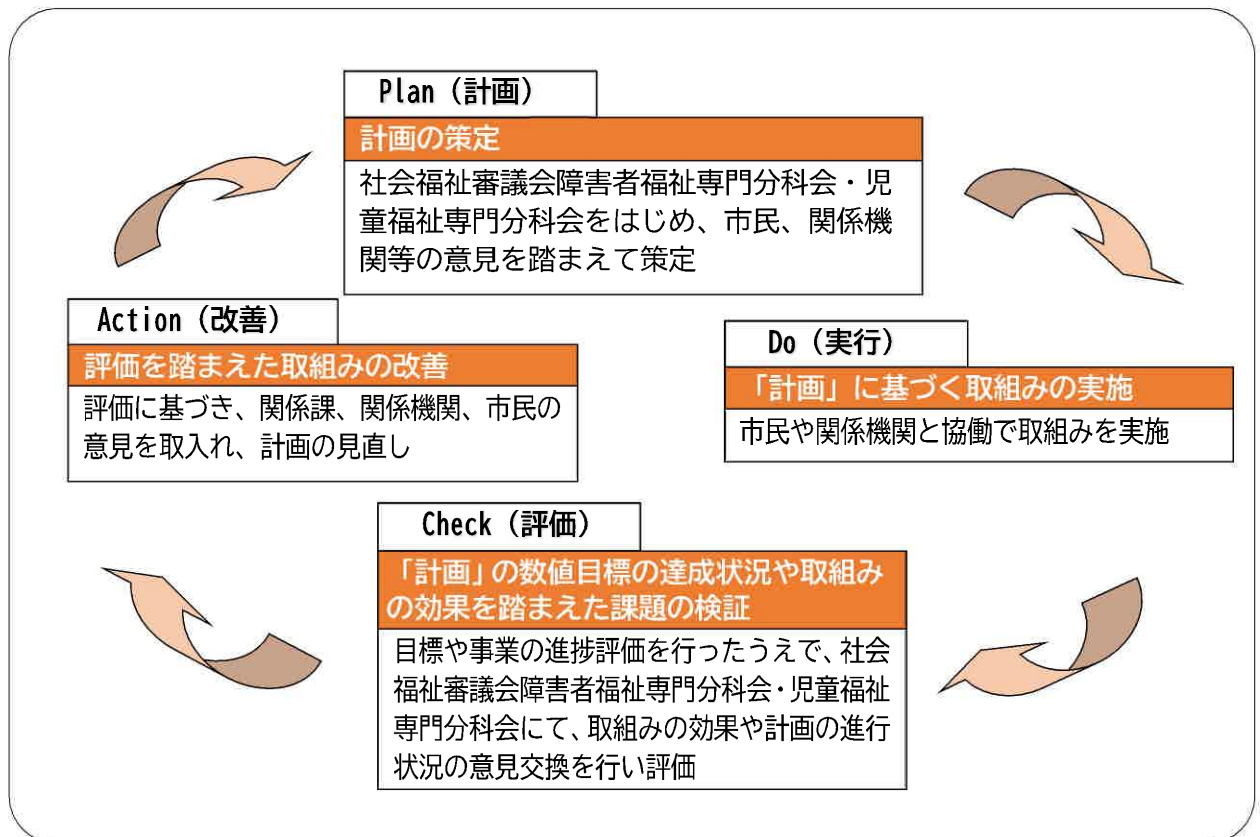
Plan（計画）

計画の策定

社会福祉審議会障害者福祉専門分科会・児童福祉専門分科会をはじめ、市民、関係機関等の意見を踏まえて策定

Action（改善）

評価を踏まえた取組みの改善

評価に基づき、関係課、関係機関、市民の意見を取入れ、計画の見直し

Do（実行）

「計画」に基づく取組みの実施

市民や関係機関と協働で取組みを実施

Check（評価）

「計画」の数値目標の達成状況や取組みの効果を踏まえた課題の検証

目標や事業の進捗評価を行ったうえで、社会福祉審議会障害者福祉専門分科会・児童福祉専門分科会にて、取組みの効果や計画の進行状況の意見交換を行い評価